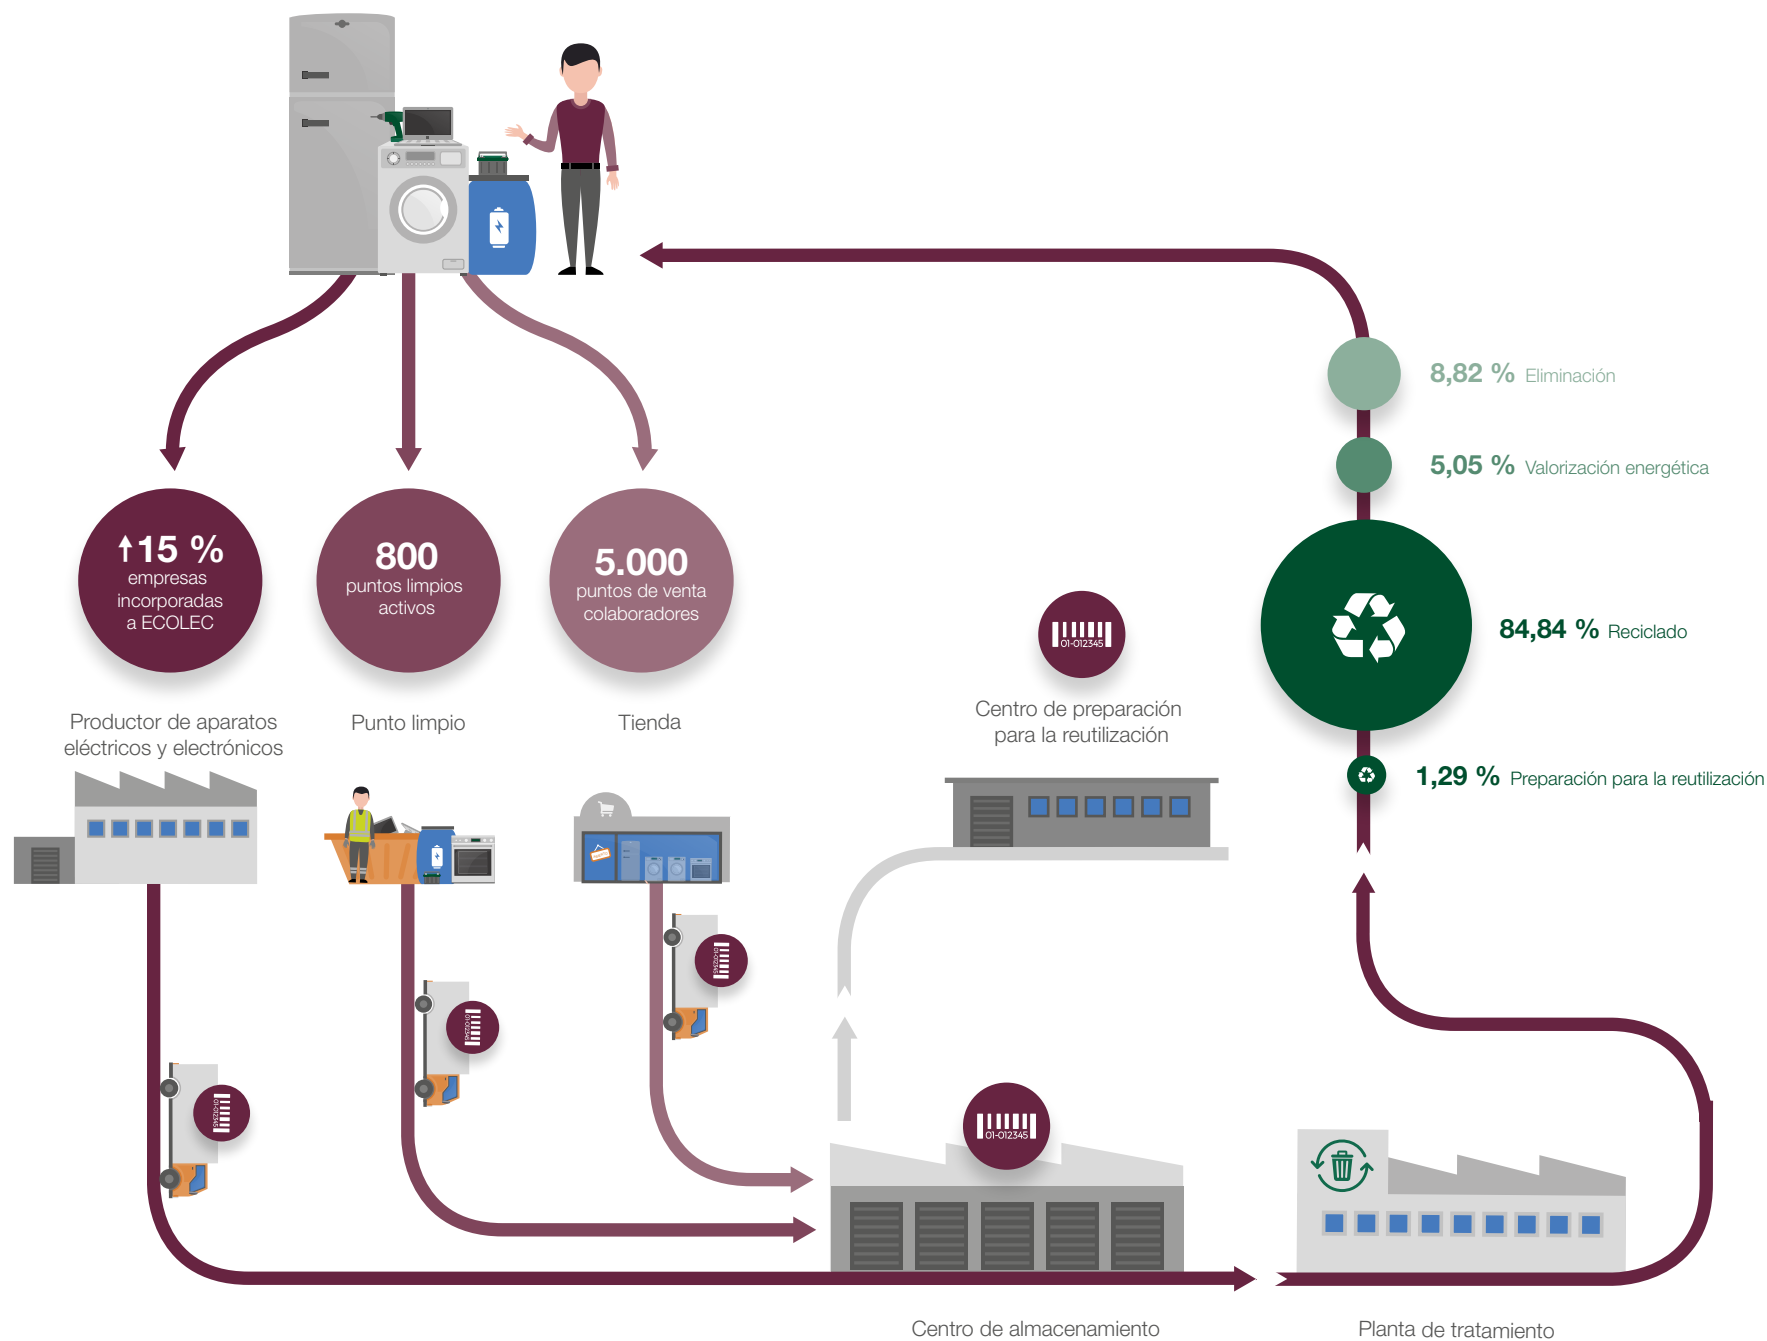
↑15 %
empresas incorporadas a ECOLEC

800
puntos limpios activos

5.000
puntos de venta colaboradores

Productor de aparatos eléctricos y electrónicos

Punto limpio

Tienda

01-012345

Centro de preparación para la reutilización

8,82 % Eliminación

5,05 % Valorización energética

84,84 % Reciclado

1,29 % Preparación para la reutilización

01-012345

Centro de almacenamiento

Planta de tratamiento